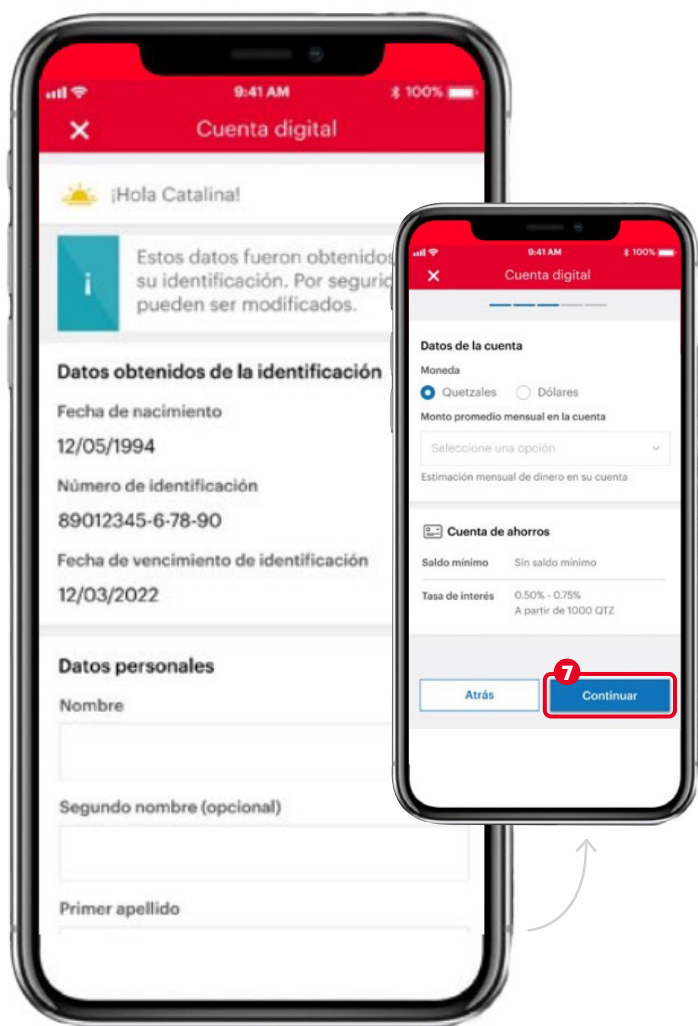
9:41 AM
100%
Cuenta digital

¡Hola Catalina!

Estos datos fueron obtenidos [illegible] su identificación. Por seguri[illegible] pueden ser modificados.

Datos obtenidos de la identificación
Fecha de nacimiento
12/05/1994
Número de identificación
89012345-6-78-90
Fecha de vencimiento de identificación
12/03/2022

Datos personales
Nombre
Segundo nombre (opcional)
Primer apellido

9:41 AM
100%
Cuenta digital

Datos de la cuenta
Moneda
Quetzales
Dólares
Monto promedio mensual en la cuenta
Seleccione una opción
Estimación mensual de dinero en su cuenta

Cuenta de ahorros
| | |
|---|---|
| Saldo mínimo | Sin saldo mínimo |
| Tasa de interés | 0.50% - 0.75% A partir de 1000 QTZ |

7
Atrás
Continuar